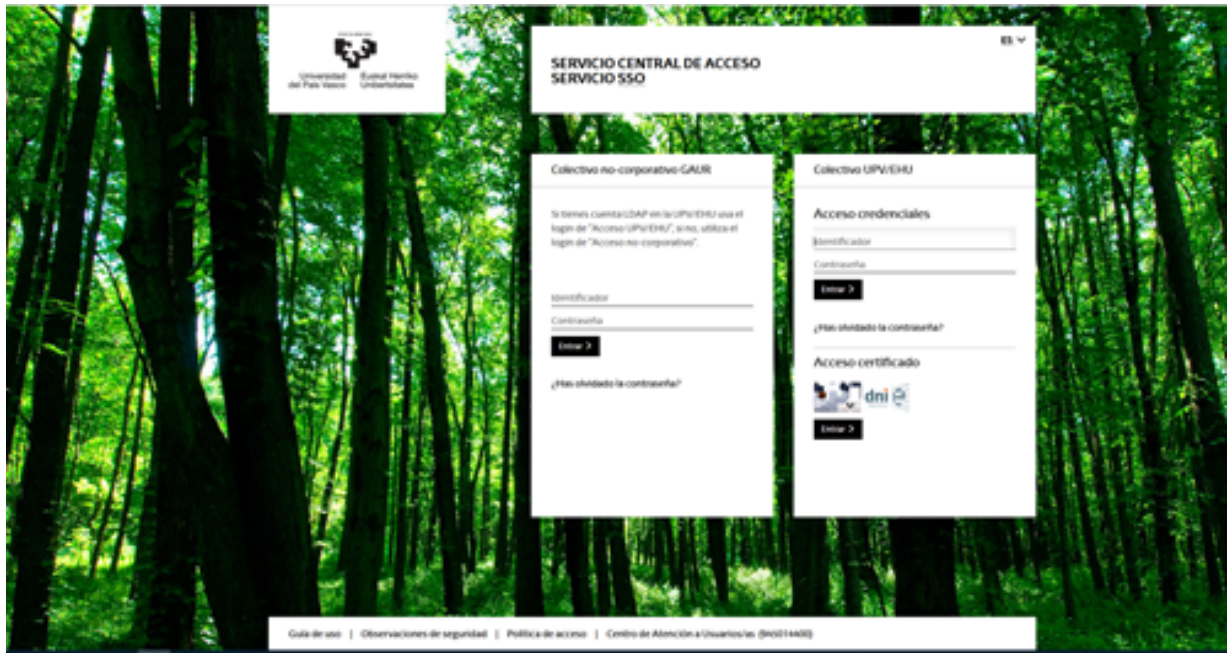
Universidad del País Vasco Euskal Herriko Unibertsitatea

ES

SERVICIO CENTRAL DE ACCESO
SERVICIO SSO

Colectivo no-corporativo GAUR

Si tienes cuenta LDAP en la UPV/EHU usa el login de "Acceso UPV/EHU"; si no, utiliza el login de "Acceso no-corporativo".

Identificador

Contraseña

Entrar >

¿Has olvidado la contraseña?

Colectivo UPV/EHU

Acceso credenciales

Identificador

Contraseña

Entrar >

¿Has olvidado la contraseña?

Acceso certificado

dni e

Entrar >

Guía de uso | Observaciones de seguridad | Política de acceso | Centro de Atención a Usuarios/as (946014400)